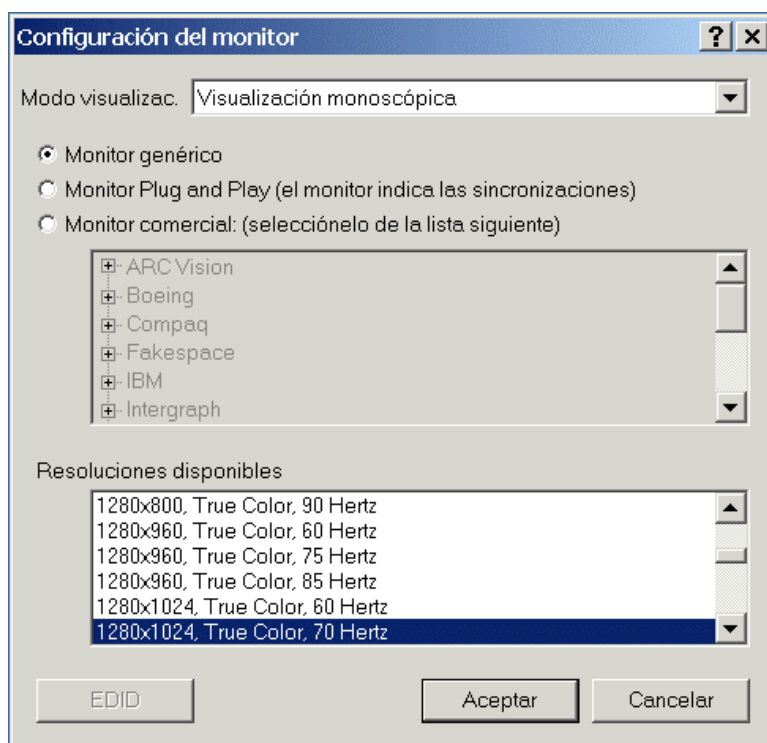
Configuración del monitor

? ×

Modo visualizac. Visualización monoscópica

Monitor genérico

Monitor Plug and Play (el monitor indica las sincronizaciones)

Monitor comercial: (selecciónelo de la lista siguiente)

ARC Vision
Boeing
Compaq
Fakespace
IBM
Intergraph

Resoluciones disponibles

1280x800, True Color, 90 Hertz
1280x960, True Color, 60 Hertz
1280x960, True Color, 75 Hertz
1280x960, True Color, 85 Hertz
1280x1024, True Color, 60 Hertz
1280x1024, True Color, 70 Hertz

EDID

Aceptar

Cancelar